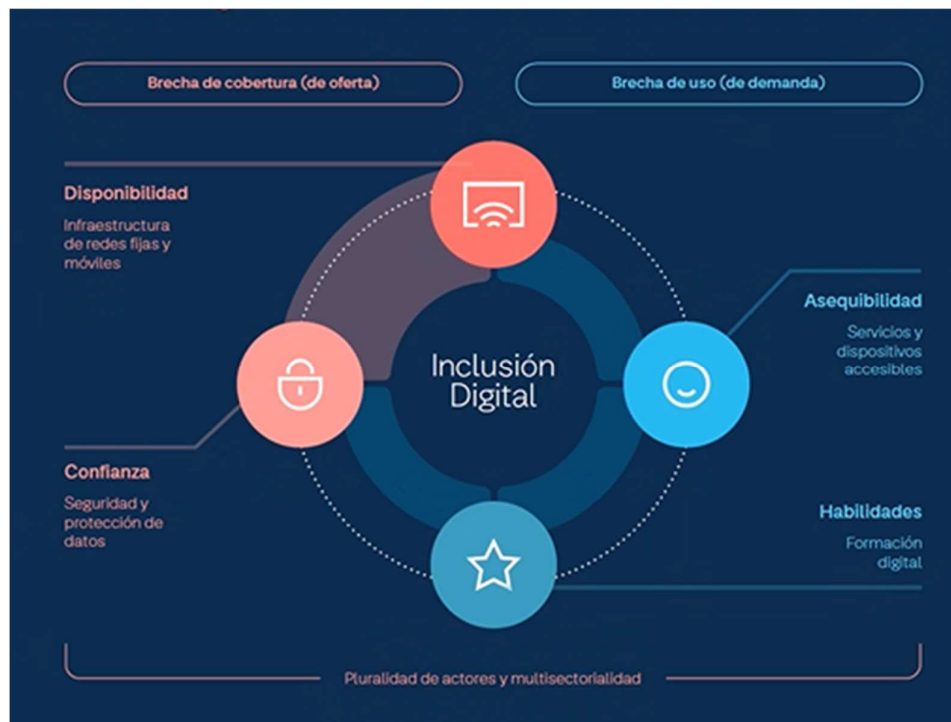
Brecha de cobertura (de oferta)

Brecha de uso (de demanda)

Disponibilidad

Infraestructura de redes fijas y móviles

Asequibilidad

Servicios y dispositivos accesibles

Inclusión Digital

Confianza

Seguridad y protección de datos

Habilidades

Formación digital

Pluralidad de actores y multisectorialidad